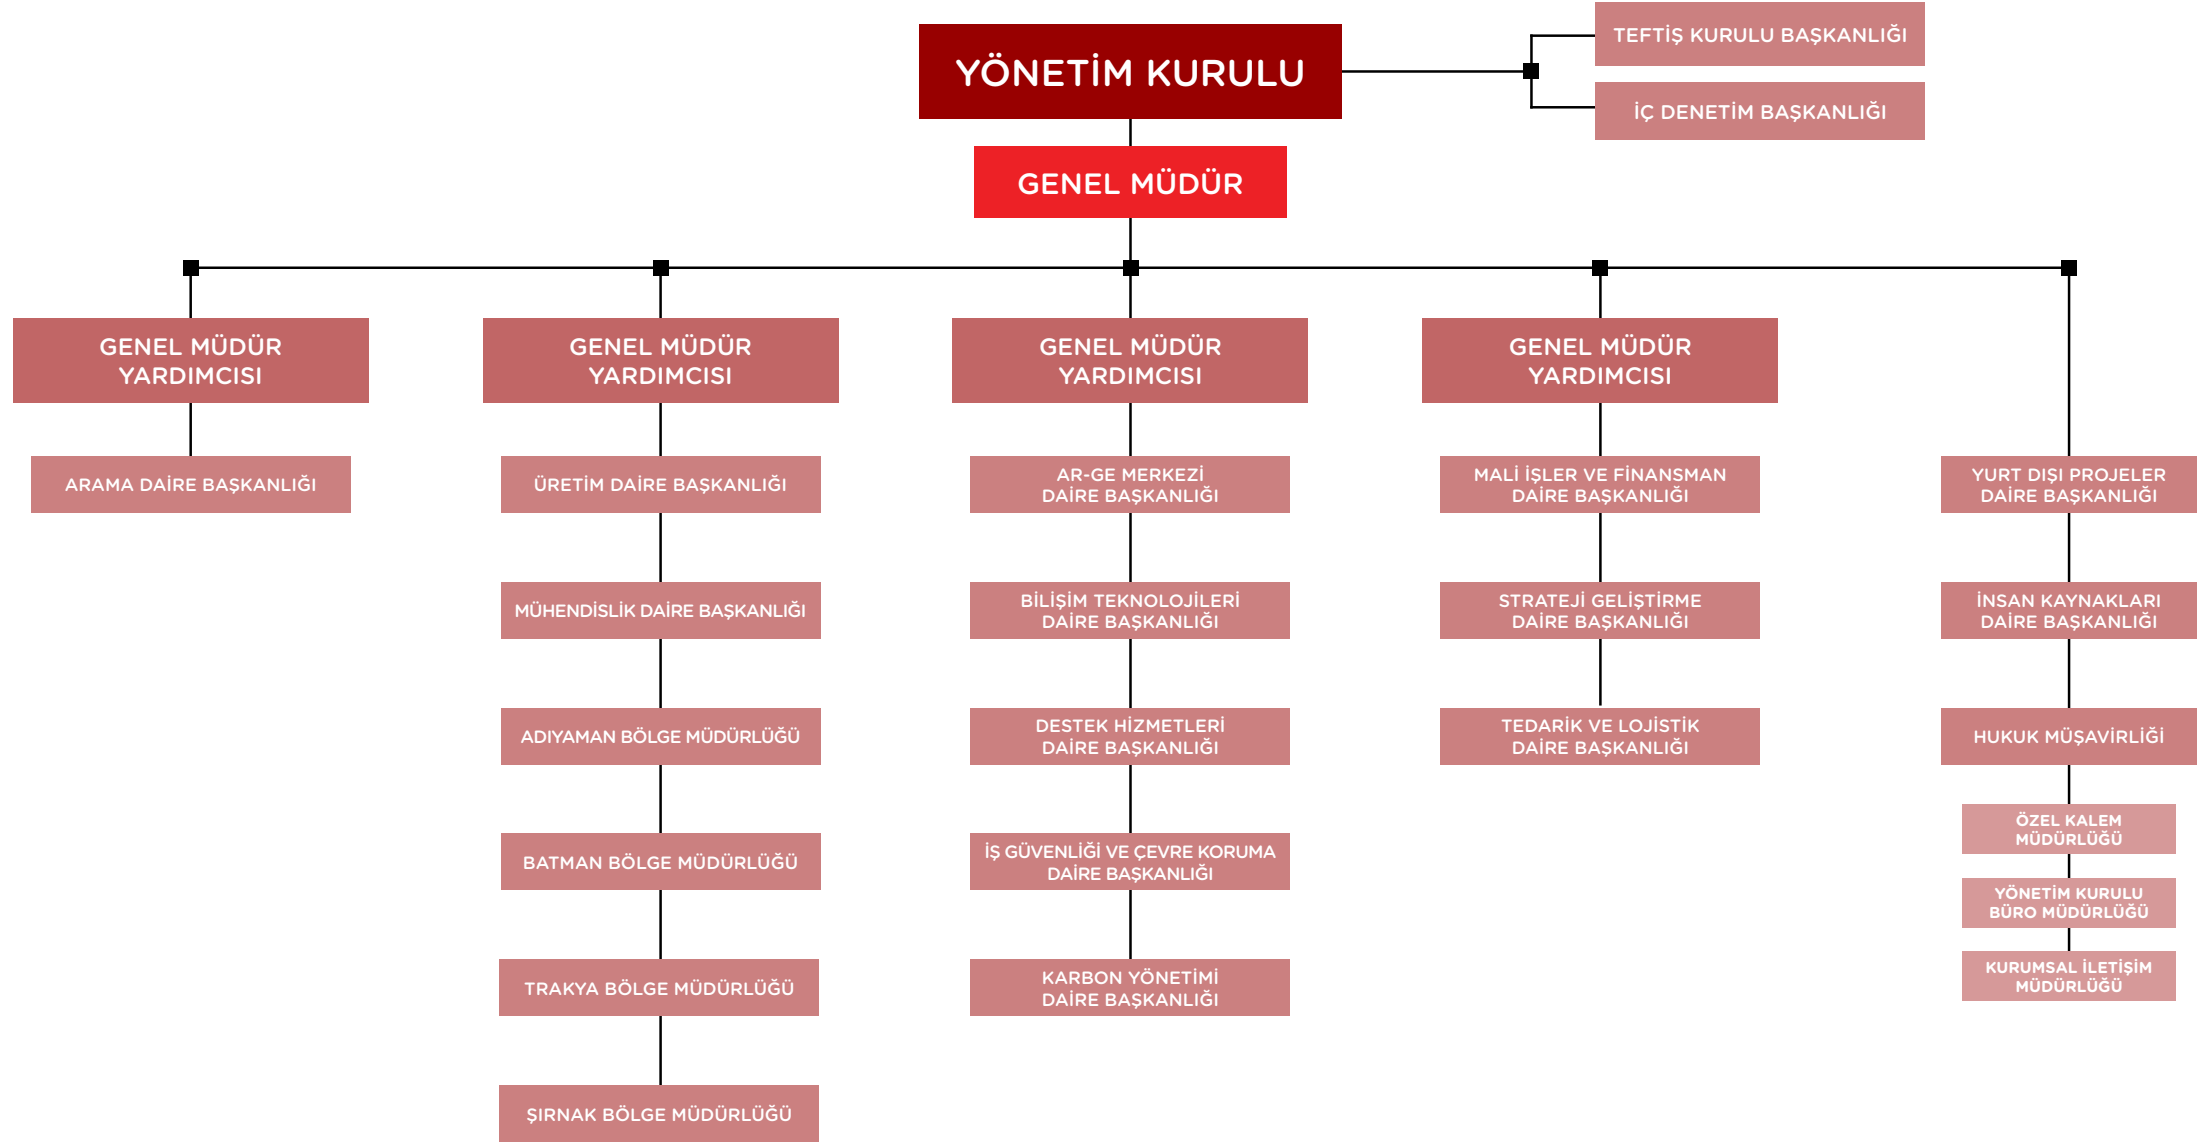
YÖNETİM KURULU

TEFTİŞ KURULU BAŞKANLIĞI

İÇ DENETİM BAŞKANLIĞI

GENEL MÜDÜR

GENEL MÜDÜR YARDIMCISI

ARAMA DAİRE BAŞKANLIĞI

GENEL MÜDÜR YARDIMCISI

ÜRETİM DAİRE BAŞKANLIĞI

MÜHENDİSLİK DAİRE BAŞKANLIĞI

ADIYAMAN BÖLGE MÜDÜRLÜĞÜ

BATMAN BÖLGE MÜDÜRLÜĞÜ

TRAKYA BÖLGE MÜDÜRLÜĞÜ

ŞIRNAK BÖLGE MÜDÜRLÜĞÜ

GENEL MÜDÜR YARDIMCISI

AR-GE MERKEZİ DAİRE BAŞKANLIĞI

BİLİŞİM TEKNOLOJİLERİ DAİRE BAŞKANLIĞI

DESTEK HİZMETLERİ DAİRE BAŞKANLIĞI

İŞ GÜVENLİĞİ VE ÇEVRE KORUMA DAİRE BAŞKANLIĞI

KARBON YÖNETİMİ DAİRE BAŞKANLIĞI

GENEL MÜDÜR YARDIMCISI

MALİ İŞLER VE FİNANSMAN DAİRE BAŞKANLIĞI

STRATEJİ GELİŞTİRME DAİRE BAŞKANLIĞI

TEDARİK VE LOJİSTİK DAİRE BAŞKANLIĞI

YURT DIŞI PROJELER DAİRE BAŞKANLIĞI

İNSAN KAYNAKLARI DAİRE BAŞKANLIĞI

HUKUK MÜŞAVİRLİĞİ

ÖZEL KALEM MÜDÜRLÜĞÜ

YÖNETİM KURULU BÜRO MÜDÜRLÜĞÜ

KURUMSAL İLETİŞİM MÜDÜRLÜĞÜ